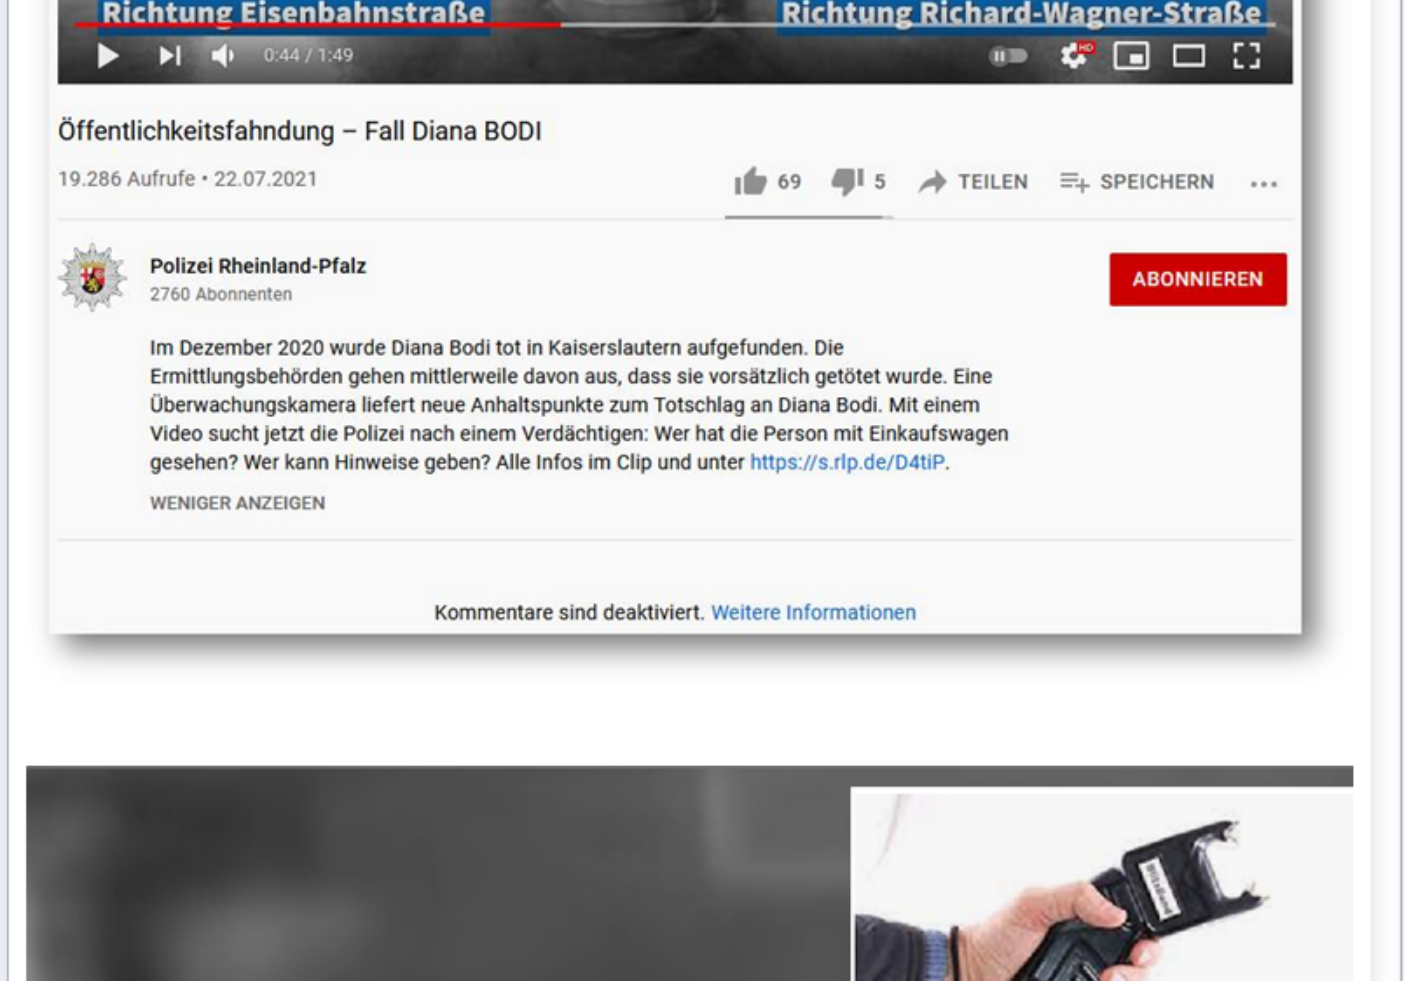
Richtung Eisenbahnstraße
Richtung Richard-Wagner-Straße
0:44 / 1:49
HD

Öffentlichkeitsfahndung – Fall Diana BODI

19.286 Aufrufe • 22.07.2021

69 5 TEILEN SPEICHERN ...

Polizei Rheinland-Pfalz
2760 Abonnenten

ABONNIEREN

Im Dezember 2020 wurde Diana Bodi tot in Kaiserslautern aufgefunden. Die Ermittlungsbehörden gehen mittlerweile davon aus, dass sie vorsätzlich getötet wurde. Eine Überwachungskamera liefert neue Anhaltspunkte zum Totschlag an Diana Bodi. Mit einem Video sucht jetzt die Polizei nach einem Verdächtigen: Wer hat die Person mit Einkaufswagen gesehen? Wer kann Hinweise geben? Alle Infos im Clip und unter https://s.rlp.de/D4tiP.

WENIGER ANZEIGEN

Kommentare sind deaktiviert. Weitere Informationen